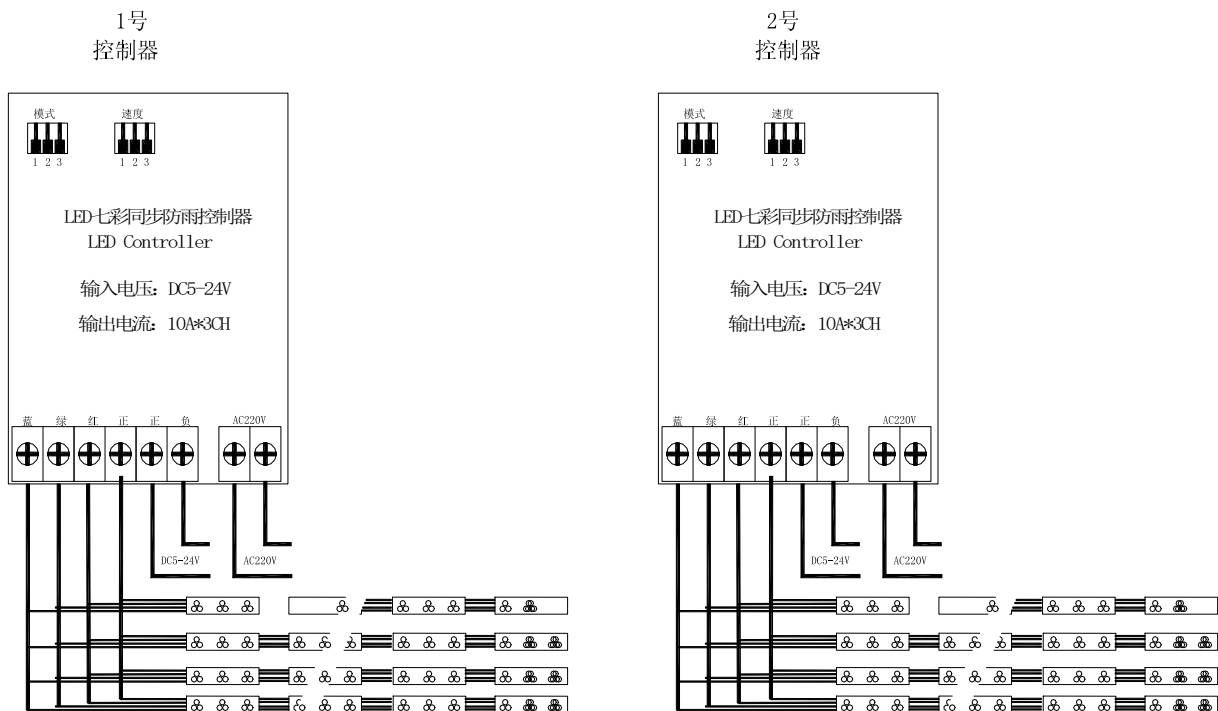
1号
控制器

模式
1 2 3

速度
1 2 3

LED七彩同步防雨控制器
LED Controller

输入电压：DC5-24V

输出电流：10A*3CH

蓝 绿 红 正 正 负

AC220V

DC5-24V

AC220V

2号
控制器

模式
1 2 3

速度
1 2 3

LED七彩同步防雨控制器
LED Controller

输入电压：DC5-24V

输出电流：10A*3CH

蓝 绿 红 正 正 负

AC220V

DC5-24V

AC220V